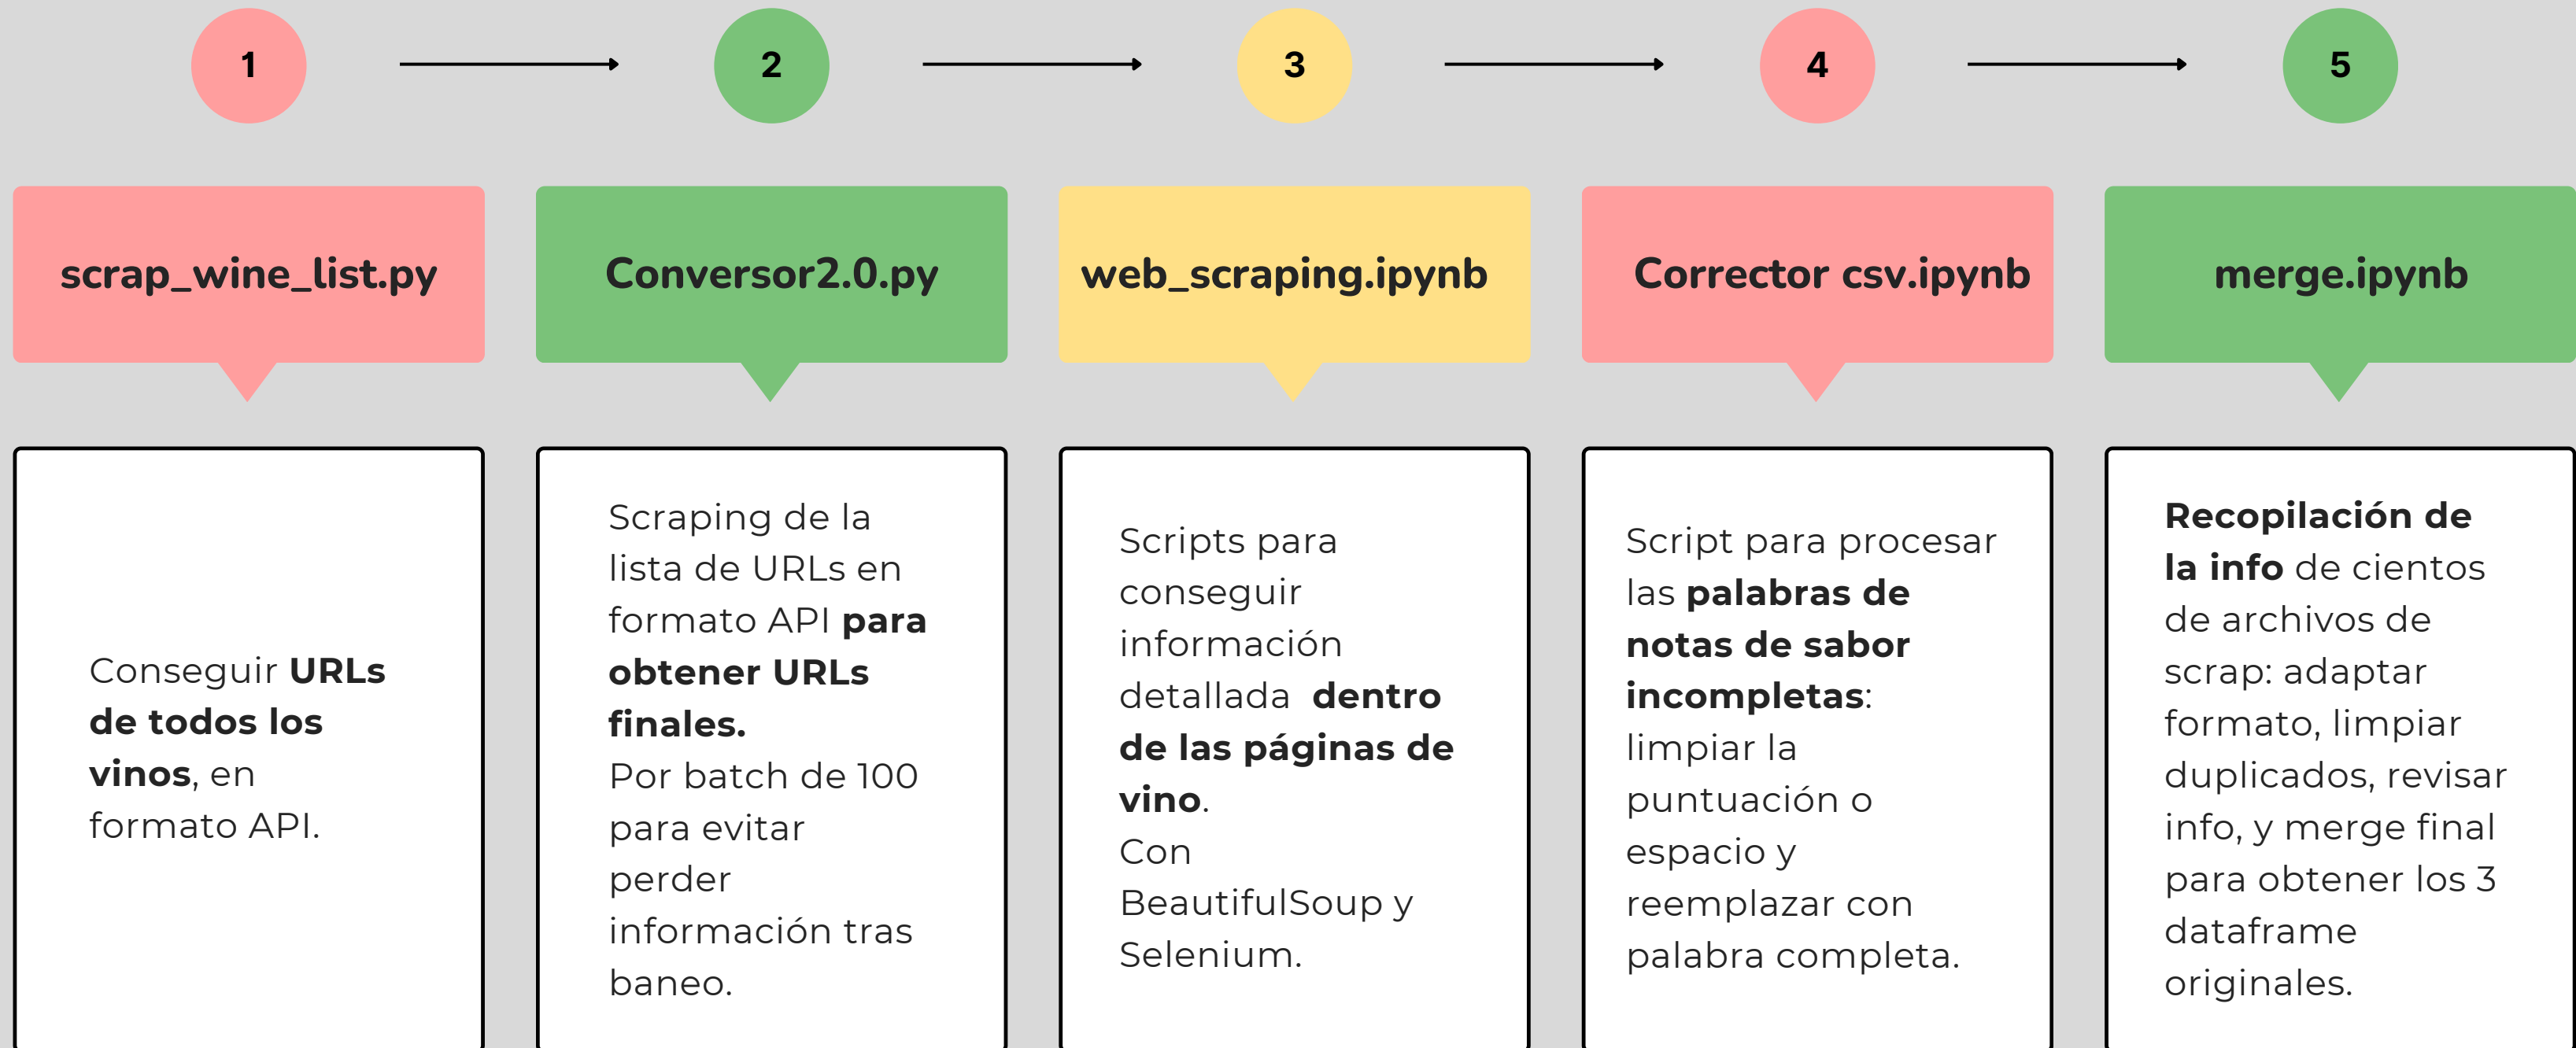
1

2

3

4

5

scrap_wine_list.py

Conseguir URLs de todos los vinos, en formato API.

Conversor2.0.py

Scraping de la lista de URLs en formato API para obtener URLs finales.
Por batch de 100 para evitar perder información tras baneo.

web_scraping.ipynb

Scripts para conseguir información detallada dentro de las páginas de vino.
Con BeautifulSoup y Selenium.

Corrector csv.ipynb

Script para procesar las palabras de notas de sabor incompletas: limpiar la puntuación o espacio y reemplazar con palabra completa.

merge.ipynb

Recopilación de la info de cientos de archivos de scrap: adaptar formato, limpiar duplicados, revisar info, y merge final para obtener los 3 dataframe originales.